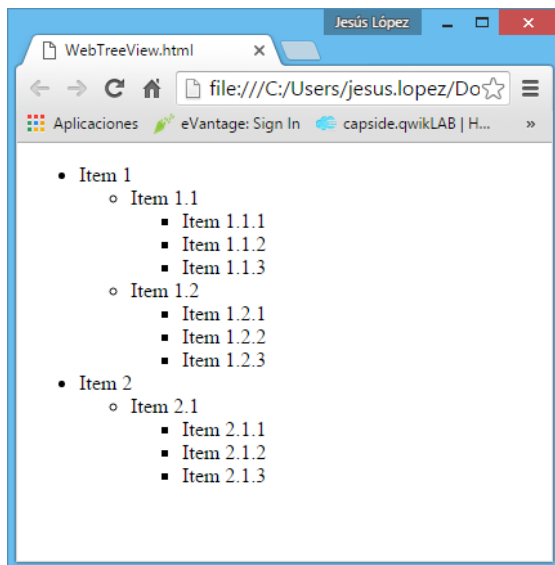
Jesús López

WebTreeView.html ×

file:///C:/Users/jesus.lopez/Do

Aplicaciones eVantage: Sign In capside.qwikLAB | H... »

- Item 1
  - Item 1.1
    - Item 1.1.1
    - Item 1.1.2
    - Item 1.1.3
  - Item 1.2
    - Item 1.2.1
    - Item 1.2.2
    - Item 1.2.3
- Item 2
  - Item 2.1
    - Item 2.1.1
    - Item 2.1.2
    - Item 2.1.3